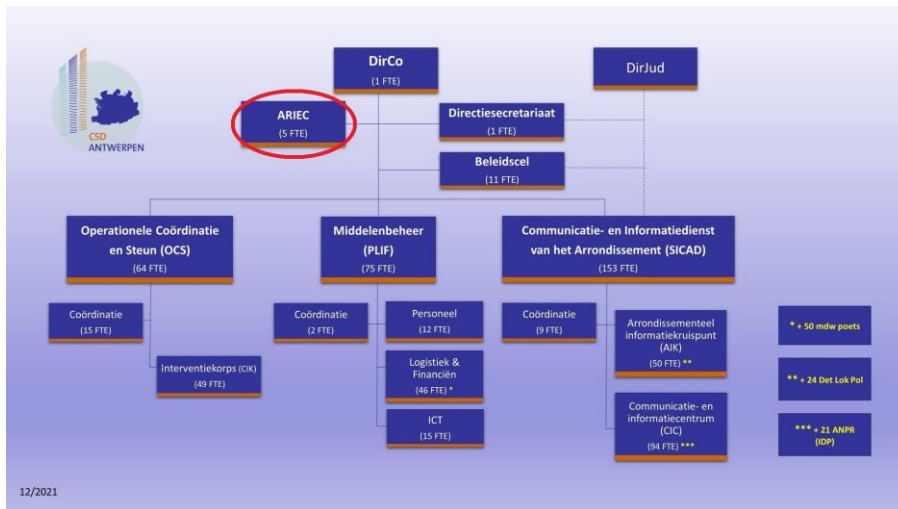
CSD
ANTWERPEN

DirCo
(1 FTE)

DirJud

ARIEC
(5 FTE)

Directiesecretariaat
(1 FTE)

Beleidscel
(11 FTE)

Operationele Coördinatie en Steun (OCS)
(64 FTE)

Middelenbeheer
(PLIF)
(75 FTE)

Communicatie- en Informatiedienst van het Arrondissement (SICAD)
(153 FTE)

Coördinatie
(15 FTE)

Interventiekorps (CIK)
(49 FTE)

Coördinatie
(2 FTE)

Personeel
(12 FTE)

Logistiek & Financiën
(46 FTE) *

ICT
(15 FTE)

Coördinatie
(9 FTE)

Arrondissementeel informatiekruispunt (AIK)
(50 FTE) **

Communicatie- en informatiecentrum (CIC)
(94 FTE) ***

* + 50 mdw poets

** + 24 Det Lok Pol

*** + 21 ANPR (IDP)

12/2021